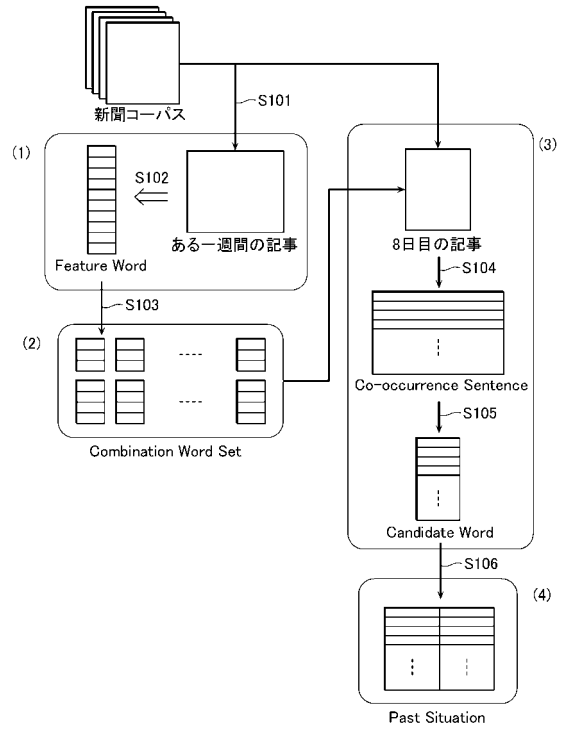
新聞コーパス

S101

(1)

S102

ある一週間の記事

Feature Word

S103

(2)

----

----

Combination Word Set

(3)

8日目の記事

S104

Co-occurrence Sentence

S105

Candidate Word

S106

(4)

Past Situation